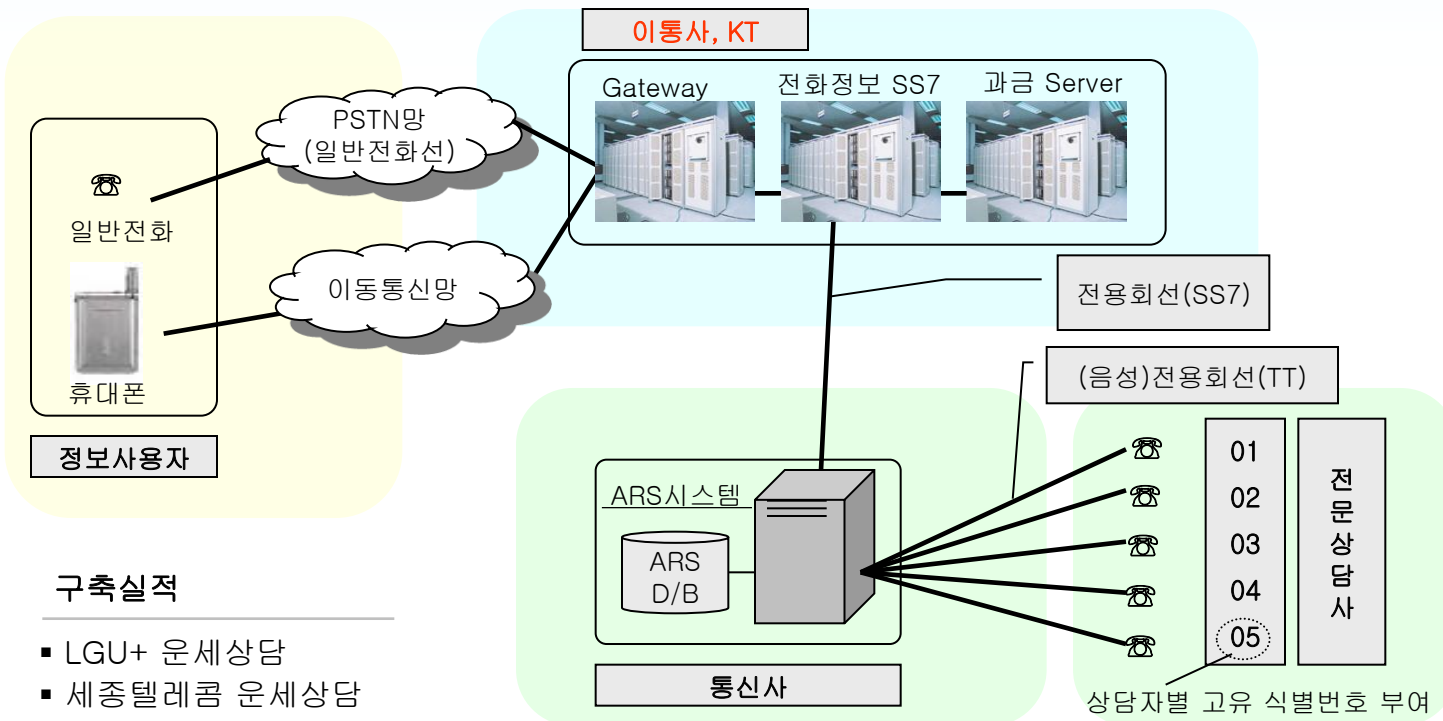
이통사, KT

Gateway
전화정보 SS7
과금 Server

PSTN망
(일반전화선)

☏
일반전화

이동통신망

휴대폰

정보사용자

전용회선(SS7)

(음성)전용회선(TT)

ARS시스템

ARS
D/B

통신사

☏
☏
☏
☏
☏

01
02
03
04
05

전
문
상
담
사

상담자별 고유 식별번호 부여

구축실적
▪ LGU+ 운세상담
▪ 세종텔레콤 운세상담